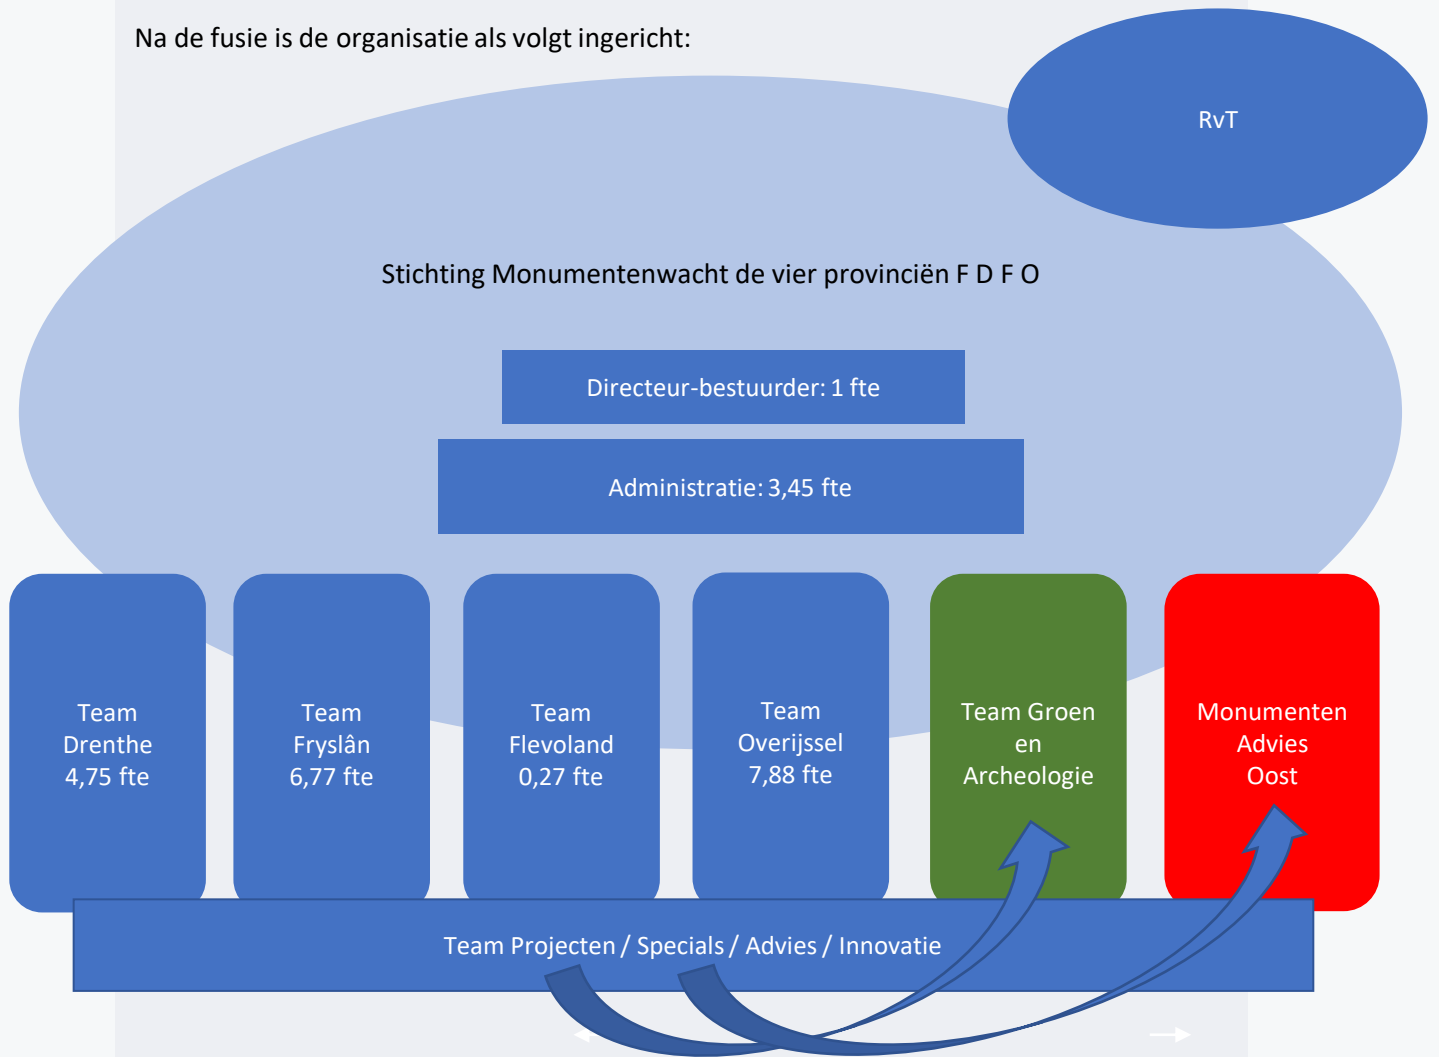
Na de fusie is de organisatie als volgt ingericht:

RvT

Stichting Monumentenwacht de vier provinciën F D F O

Directeur-bestuurder: 1 fte

Administratie: 3,45 fte

Team Drenthe 4,75 fte

Team Fryslân 6,77 fte

Team Flevoland 0,27 fte

Team Overijssel 7,88 fte

Team Groen en Archeologie

Monumenten Advies Oost

Team Projecten / Specials / Advies / Innovatie